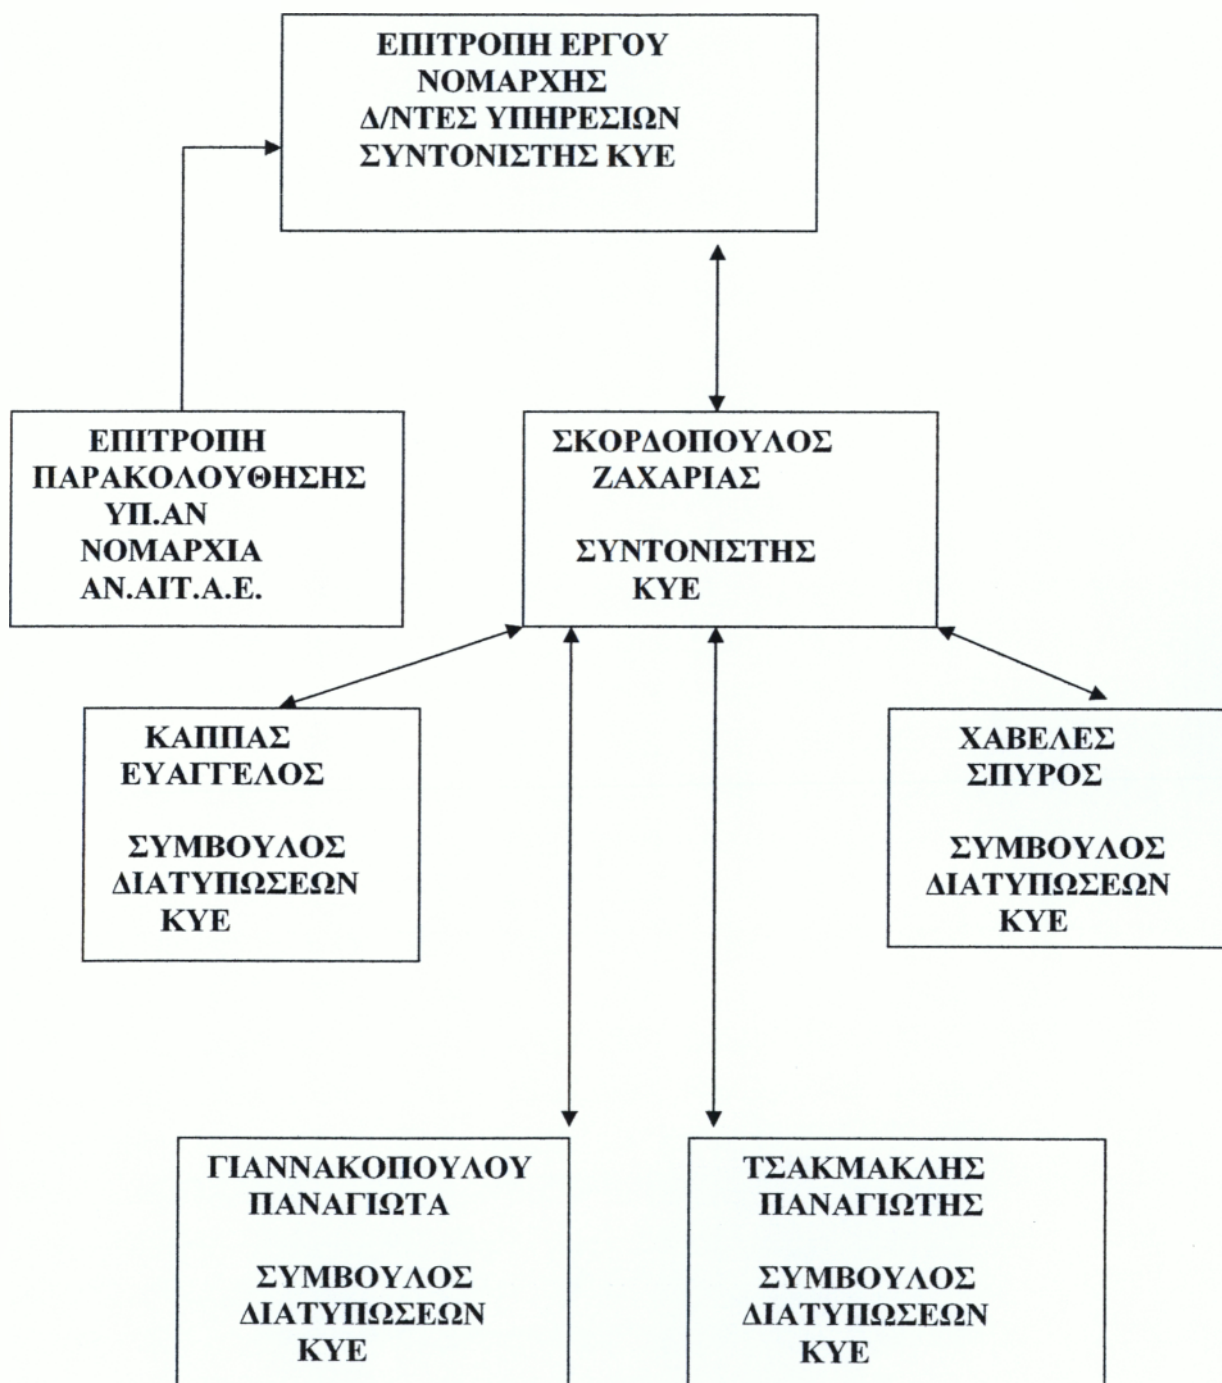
ΕΠΙΤΡΟΠΗ ΕΡΓΟΥ
ΝΟΜΑΡΧΗΣ
Δ/ΝΤΕΣ ΥΠΗΡΕΣΙΩΝ
ΣΥΝΤΟΝΙΣΤΗΣ ΚΥΕ

ΕΠΙΤΡΟΠΗ
ΠΑΡΑΚΟΛΟΥΘΗΣΗΣ
ΥΠ.ΑΝ
ΝΟΜΑΡΧΙΑ
ΑΝ.ΑΙΤ.Α.Ε.

ΣΚΟΡΔΟΠΟΥΛΟΣ
ΖΑΧΑΡΙΑΣ

ΣΥΝΤΟΝΙΣΤΗΣ
ΚΥΕ

ΚΑΠΠΑΣ
ΕΥΑΓΓΕΛΟΣ

ΣΥΜΒΟΥΛΟΣ
ΔΙΑΤΥΠΩΣΕΩΝ
ΚΥΕ

ΧΑΒΕΛΕΣ
ΣΠΥΡΟΣ

ΣΥΜΒΟΥΛΟΣ
ΔΙΑΤΥΠΩΣΕΩΝ
ΚΥΕ

ΓΙΑΝΝΑΚΟΠΟΥΛΟΥ
ΠΑΝΑΓΙΩΤΑ

ΣΥΜΒΟΥΛΟΣ
ΔΙΑΤΥΠΩΣΕΩΝ
ΚΥΕ

ΤΣΑΚΜΑΚΛΗΣ
ΠΑΝΑΓΙΩΤΗΣ

ΣΥΜΒΟΥΛΟΣ
ΔΙΑΤΥΠΩΣΕΩΝ
ΚΥΕ